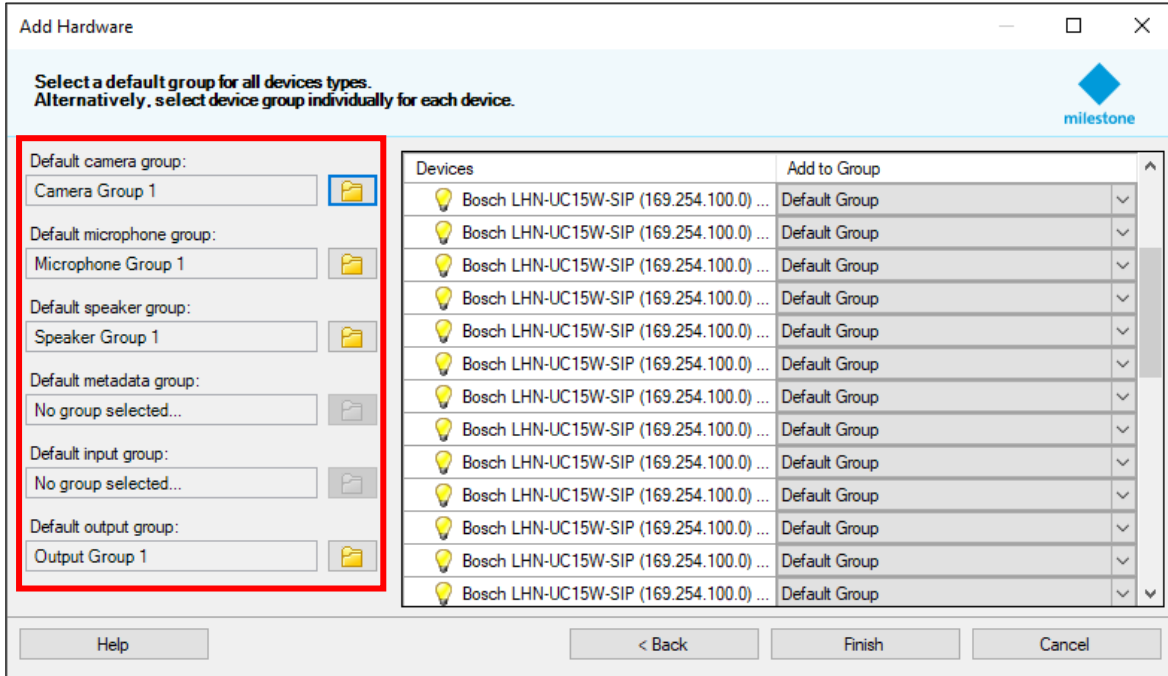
Add Hardware

Select a default group for all devices types.
Alternatively, select device group individually for each device.

milestone

Default camera group:
Camera Group 1
Default microphone group:
Microphone Group 1
Default speaker group:
Speaker Group 1
Default metadata group:
No group selected...
Default input group:
No group selected...
Default output group:
Output Group 1

| Devices | Add to Group |
|---|---|
| Bosch LHN-UC15W-SIP (169.254.100.0) ... | Default Group |
| Bosch LHN-UC15W-SIP (169.254.100.0) ... | Default Group |
| Bosch LHN-UC15W-SIP (169.254.100.0) ... | Default Group |
| Bosch LHN-UC15W-SIP (169.254.100.0) ... | Default Group |
| Bosch LHN-UC15W-SIP (169.254.100.0) ... | Default Group |
| Bosch LHN-UC15W-SIP (169.254.100.0) ... | Default Group |
| Bosch LHN-UC15W-SIP (169.254.100.0) ... | Default Group |
| Bosch LHN-UC15W-SIP (169.254.100.0) ... | Default Group |
| Bosch LHN-UC15W-SIP (169.254.100.0) ... | Default Group |
| Bosch LHN-UC15W-SIP (169.254.100.0) ... | Default Group |
| Bosch LHN-UC15W-SIP (169.254.100.0) ... | Default Group |
| Bosch LHN-UC15W-SIP (169.254.100.0) ... | Default Group |
| Bosch LHN-UC15W-SIP (169.254.100.0) ... | Default Group |

Help
< Back
Finish
Cancel